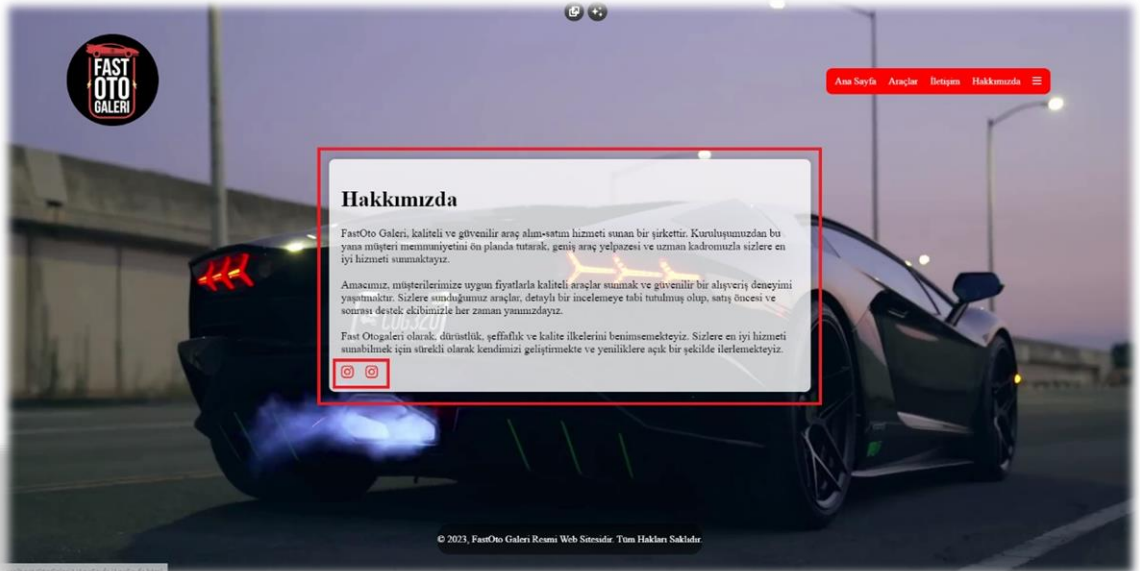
FAST OTO GALERI

Ana Sayfa Araçlar İletişim Hakkımızda ☰

Hakkımızda

FastOto Galeri, kaliteli ve güvenilir araç alım-satım hizmeti sunan bir şirkettir. Kuruluşumuzdan bu yana müşteri memnuniyetini ön planda tutarak, geniş araç yelpazesi ve uzman kadromuzla sizlere en iyi hizmeti sunmaktayız.

Amacımız, müşterilerimize uygun fiyatlarla kaliteli araçlar sunmak ve güvenilir bir alışveriş deneyimi yaşatmaktır. Sizlere sunduğumuz araçlar, detaylı bir incelemeye tabi tutulmuş olup, satış öncesi ve sonrası destek ekibimizle her zaman yanınızdayız.

Fast Otogaleri olarak, dürüstlük, şeffaflık ve kalite ilkelerini benimsemekteyiz. Sizlere en iyi hizmeti sunabilmek için sürekli olarak kendimizi geliştirmekte ve yeniliklere açık bir şekilde ilerlemekteyiz.

© 2023, FastOto Galeri Resmi Web Sitesidir. Tüm Hakları Saklıdır.